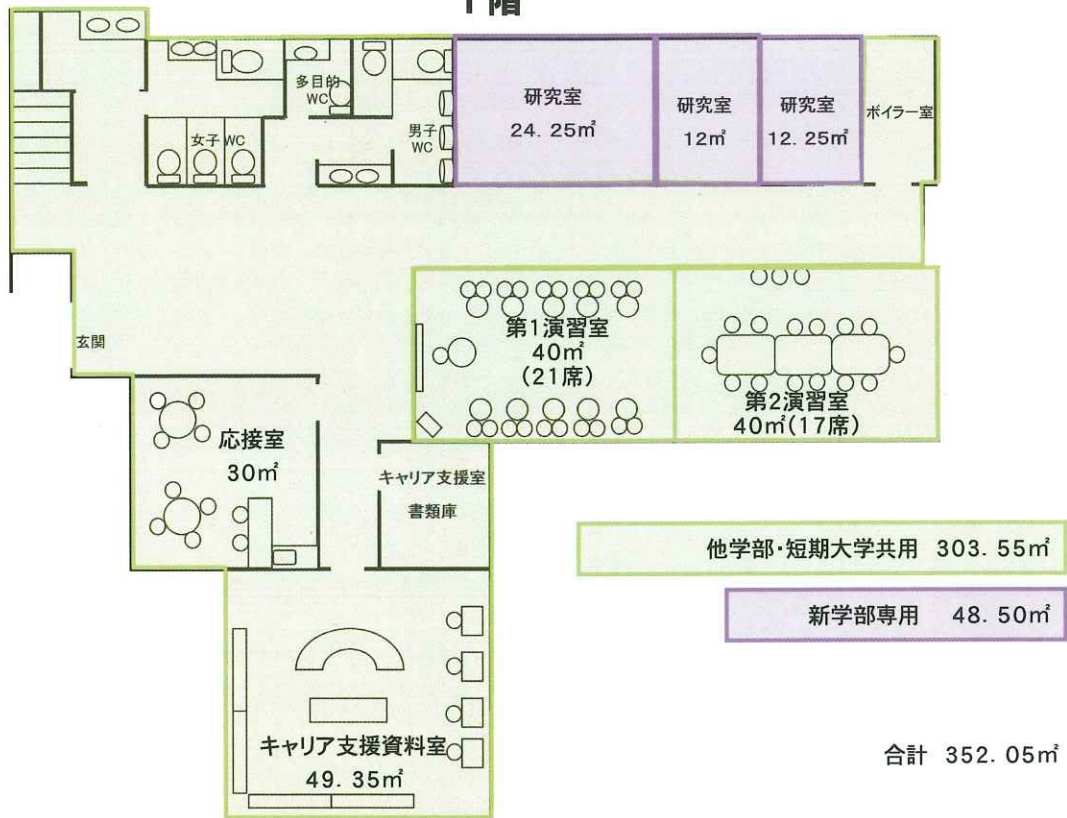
1階

多目的WC

女子 WC

男子WC

研究室
24. 25㎡

研究室
12㎡

研究室
12. 25㎡

ボイラー室

玄関

第1演習室
40㎡
(21席)

第2演習室
40㎡(17席)

応接室
30㎡

キャリア支援室
書類庫

他学部・短期大学共用 303. 55㎡

新学部専用 48. 50㎡

キャリア支援資料室
49. 35㎡

合計 352. 05㎡